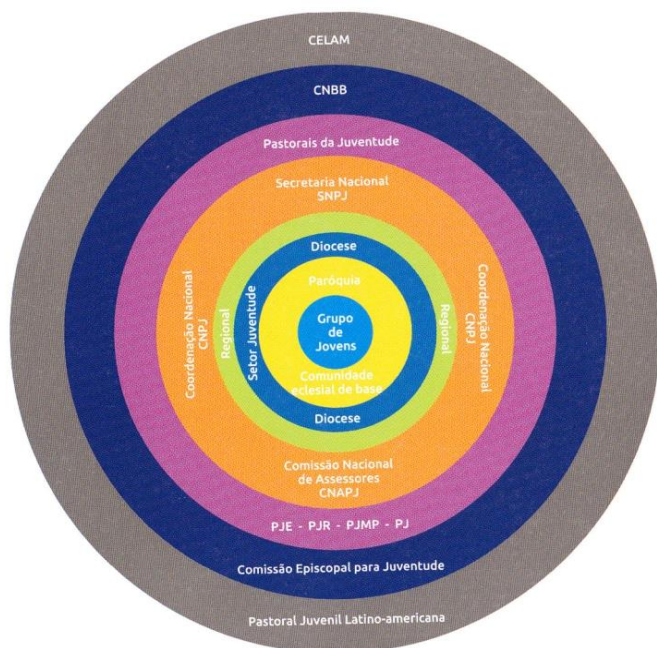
CELAM

CNBB

Pastorais da Juventude

Secretaria Nacional
SNPJ

Coordenação Nacional
CNPJ

Regional

Setor Juventude

Diocese

Paróquia

Grupo de Jovens

Comunidade eclesial de base

Diocese

Regional

Coordenação Nacional
CNPJ

Comissão Nacional de Assessores
CNAPJ

PJE - PJR - PJMP - PJ

Comissão Episcopal para Juventude

Pastoral Juvenil Latino-americana